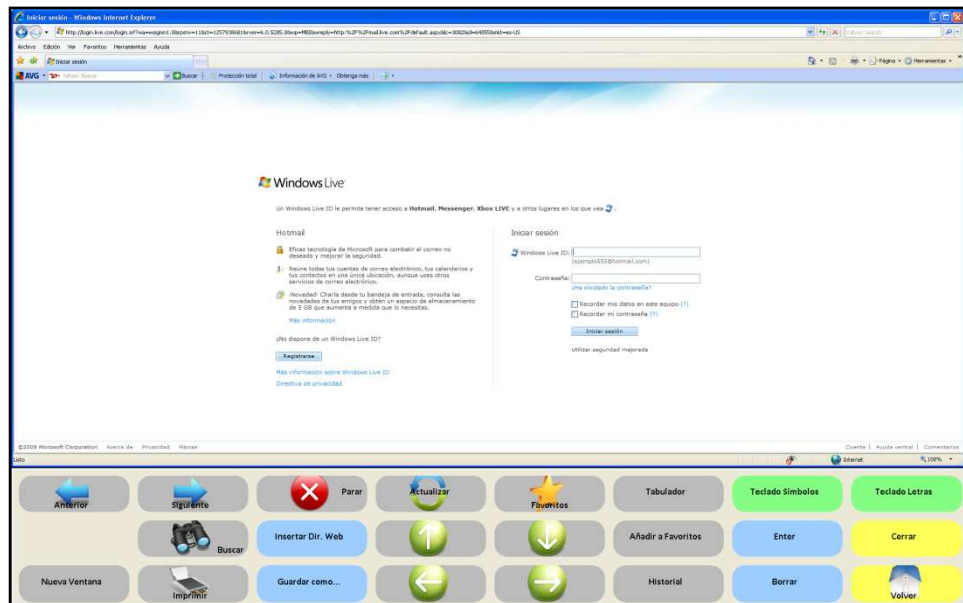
Iniciar sesión - Windows Internet Explorer

http://login.live.com/login.srf?wa=wsignin1.0&rpsnv=11&ct=1257938681&rver=6.0.5285.0&wp=MBI&wreply=http:%2F%2Fmail.live.com%2Fdefault.aspx&lc=3082&id=64855&mkt=es-US

Yahoo! Search

Archivo Edición Ver Favoritos Herramientas Ayuda

Iniciar sesión

Página Herramientas

AVG Yahoo! Buscar Buscar Protección total Información de AVG Obtenga más

Windows Live

Un Windows Live ID le permite tener acceso a Hotmail, Messenger, Xbox LIVE y a otros lugares en los que vea .

Hotmail

Eficaz tecnología de Microsoft para combatir el correo no deseado y mejorar la seguridad.

Reúne todas tus cuentas de correo electrónico, tus calendarios y tus contactos en una única ubicación, aunque uses otros servicios de correo electrónico.

¡Novedad! Charla desde tu bandeja de entrada, consulta las novedades de tus amigos y obtén un espacio de almacenamiento de 5 GB que aumenta a medida que lo necesites.

Más información

¿No dispone de un Windows Live ID?

Registrarse

Más información sobre Windows Live ID

Directiva de privacidad

Iniciar sesión

Windows Live ID:

(ejemplo555@hotmail.com)

Contraseña:

¿Ha olvidado la contraseña?

Recordar mis datos en este equipo (?)

Recordar mi contraseña (?)

Iniciar sesión

Utilizar seguridad mejorada

©2009 Microsoft Corporation Acerca de Privacidad Marcas

Cuenta | Ayuda central | Comentarios

Listo

Internet

100%

Anterior

Siguiente

Parar

Actualizar

Favoritos

Tabulador

Teclado Símbolos

Teclado Letras

Buscar

Insertar Dir. Web

Añadir a Favoritos

Enter

Cerrar

Nueva Ventana

Imprimir

Guardar como...

Historial

Borrar

Volver